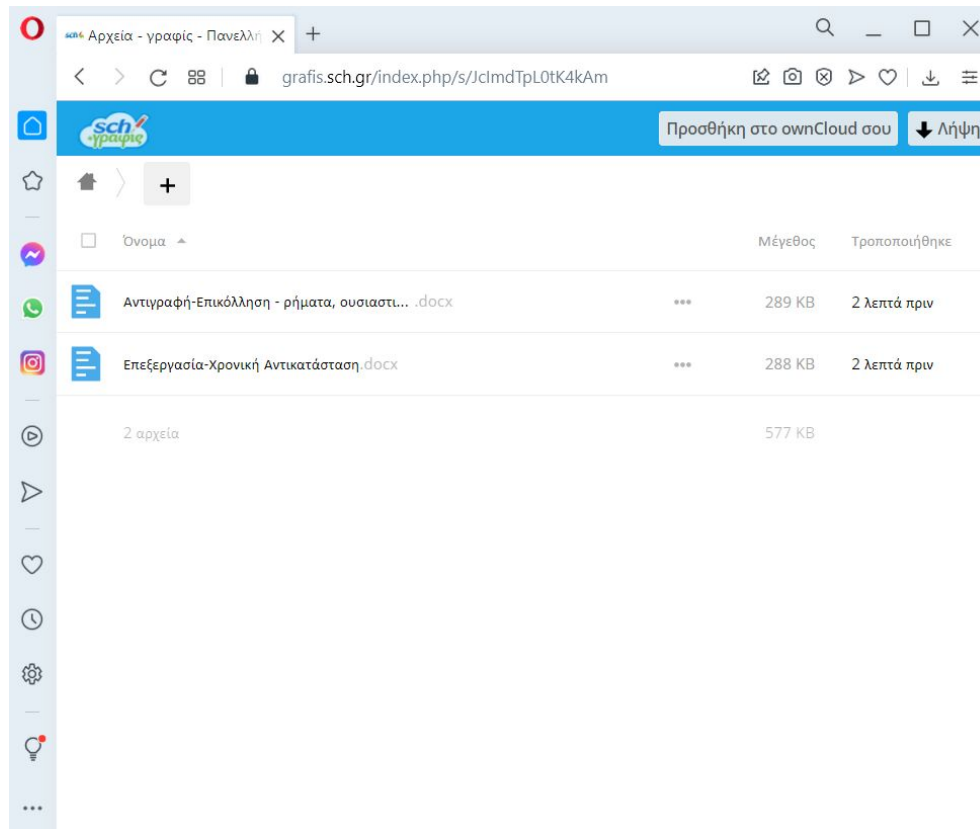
Αρχεία - γραφίς - Πανελλη

grafis.sch.gr/index.php/s/JclmdTpL0tK4kAm

sch γραφίς

Προσθήκη στο ownCloud σου

Λήψη

Όνομα

Μέγεθος

Τροποποιήθηκε

Αντιγραφή-Επικόλληση - ρήματα, ουσιαστι... .docx

289 KB

2 λεπτά πριν

Επεξεργασία-Χρονική Αντικατάσταση.docx

288 KB

2 λεπτά πριν

2 αρχεία

577 KB